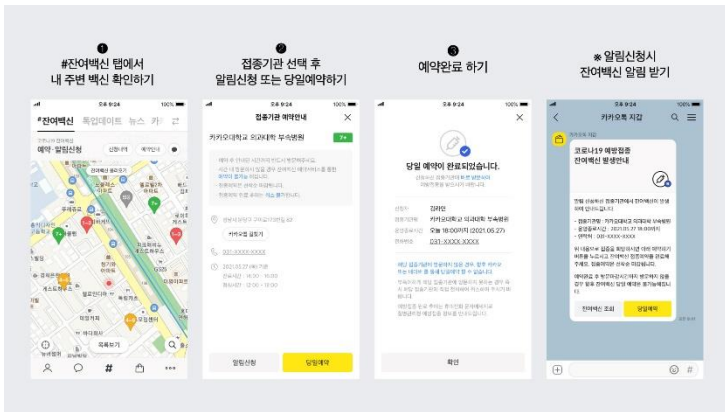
❶
#잔여백신 탭에서
내 주변 백신 확인하기

❷
접종기관 선택 후
알림신청 또는 당일예약하기

❸
예약완료 하기

※알림신청시
잔여백신 알림 받기

오후 9:24 100%
#잔여백신 확진자 뉴스
예약 · 알림신청
잔여백신
목록보기

오후 9:24 100%
접종기관 예약안내
카카오대학교 의과대학 부속병원
카카오맵 길찾기
031-XXXX-XXXX
2021.05.27 (목) 기준
알림신청
당일예약

오후 9:24 100%
당일 예약이 완료되었습니다.
김라인
카카오대학교 의과대학 부속병원
오늘 18:00까지 (2021.05.27)
031-XXXX-XXXX
확인

오후 9:24 100%
카카오톡 지갑
코로나19 예방접종
잔여백신 발생안내
잔여백신 조회
당일예약